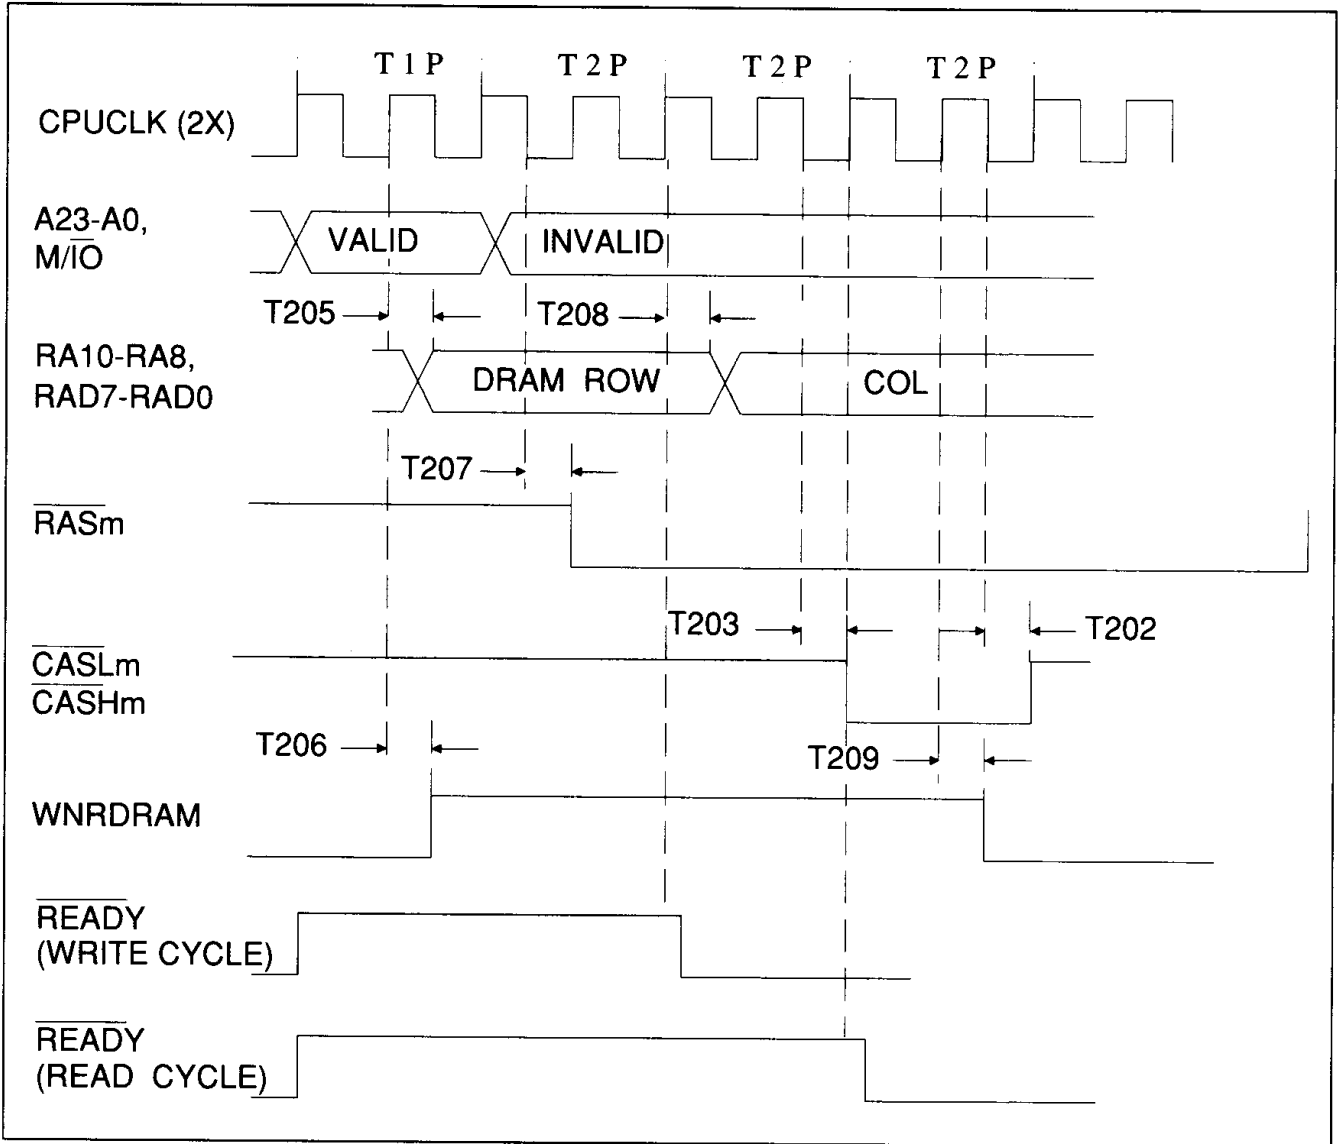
T 1 P T 2 P T 2 P T 2 P

CPUCLK (2X)

A23-A0, $M/\overline{IO}$

VALID

INVALID

T205

T208

RA10-RA8, RAD7-RAD0

DRAM ROW

COL

T207

$\overline{RASm}$

T203

T202

$\overline{CASLm}$
$\overline{CASHm}$

T206

T209

WNRDRAM

$\overline{READY}$ (WRITE CYCLE)

$\overline{READY}$ (READ CYCLE)